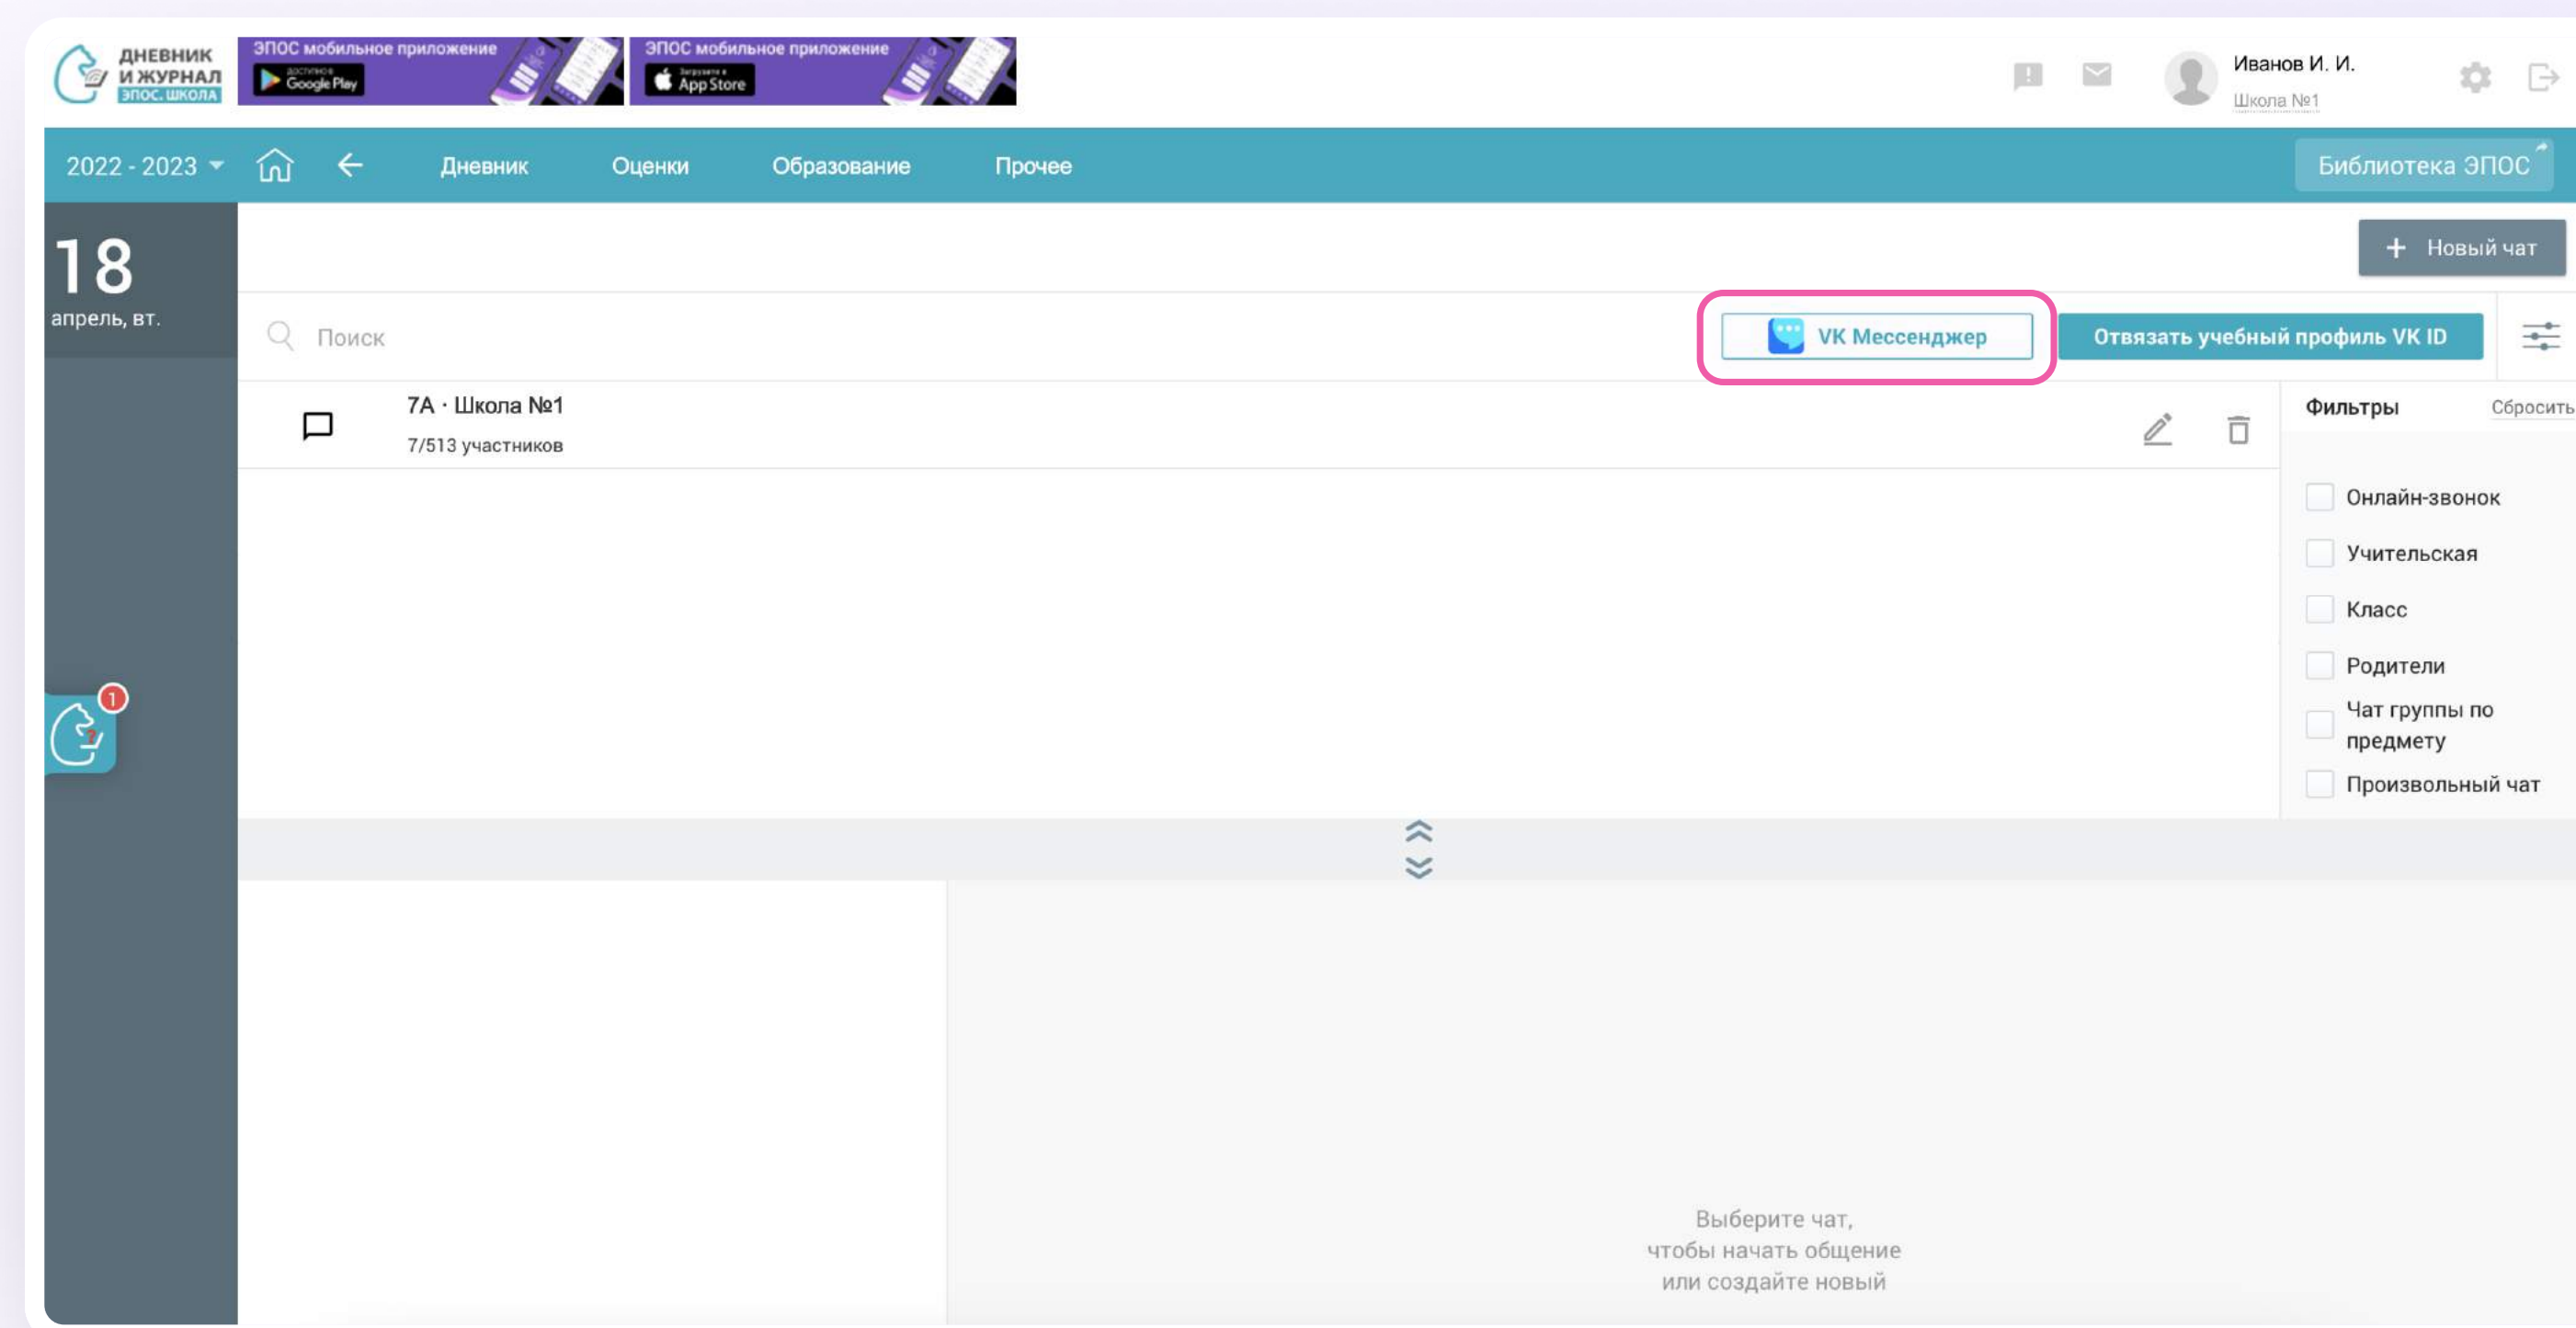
ДНЕВНИК И ЖУРНАЛ ЭПОС.ШКОЛА

ЭПОС мобильное приложение
Доступно в Google Play

ЭПОС мобильное приложение
Загрузите в App Store

Иванов И. И.
Школа №1

2022 - 2023
Дневник
Оценки
Образование
Прочее
Библиотека ЭПОС

18
апрель, вт.

+ Новый чат

Поиск

VK Мессенджер
Отвязать учебный профиль VK ID

7А · Школа №1
7/513 участников

Фильтры
Сбросить

Онлайн-звонок
Учительская
Класс
Родители
Чат группы по предмету
Произвольный чат

1

Выберите чат, чтобы начать общение или создайте новый